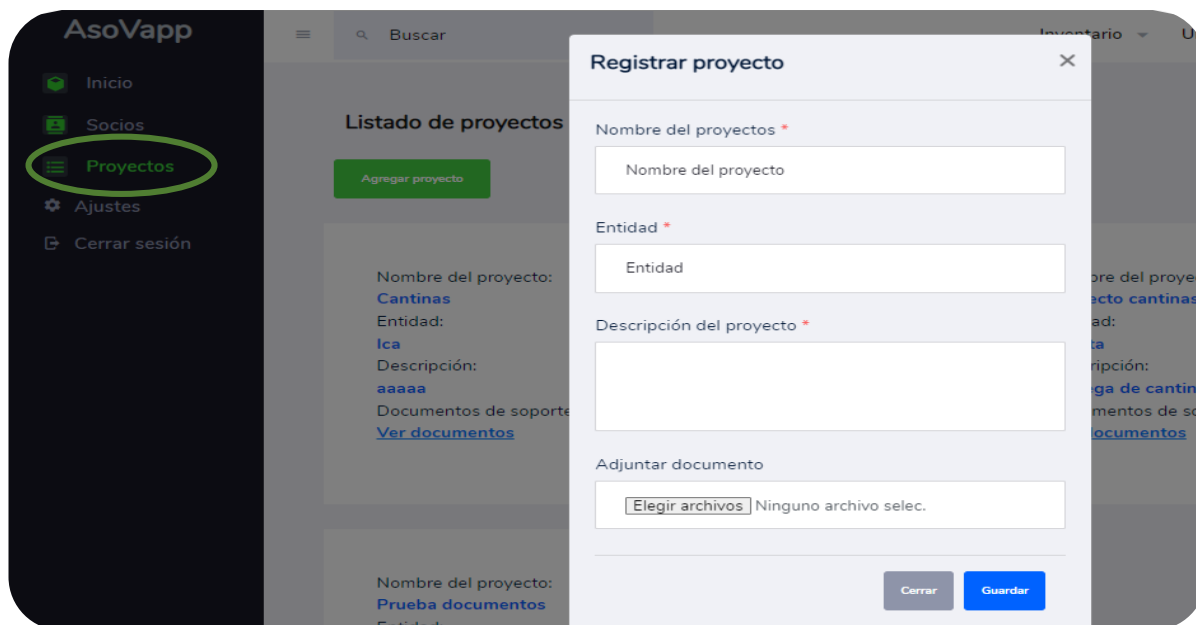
AsoVapp

Inicio
Socios
Proyectos
Ajustes
Cerrar sesión

Buscar

Inventario

Listado de proyectos

Agregar proyecto

Nombre del proyecto:
Cantinas
Entidad:
Ica
Descripción:
aaaaa
Documentos de soporte
Ver documentos

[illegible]bre del proye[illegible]
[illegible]ecto cantinas
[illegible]ad:
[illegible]a
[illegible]ripción:
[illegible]ga de cantin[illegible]
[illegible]mentos de so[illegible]
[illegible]documentos

Nombre del proyecto:
Prueba documentos

Registrar proyecto

Nombre del proyectos *
Nombre del proyecto

Entidad *
Entidad

Descripción del proyecto *

Adjuntar documento
Elegir archivos Ninguno archivo selec.

Cerrar
Guardar